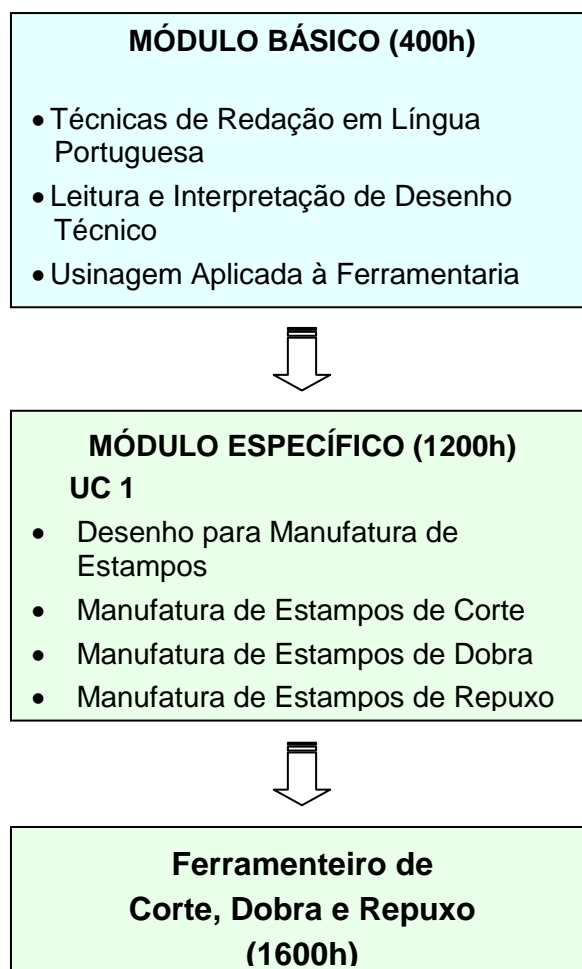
MÓDULO BÁSICO (400h)

- Técnicas de Redação em Língua Portuguesa
- Leitura e Interpretação de Desenho Técnico
- Usinagem Aplicada à Ferramentaria

MÓDULO ESPECÍFICO (1200h)

UC 1

- Desenho para Manufatura de Estampos
- Manufatura de Estampos de Corte
- Manufatura de Estampos de Dobra
- Manufatura de Estampos de Repuxo

Ferramenteiro de Corte, Dobra e Repuxo (1600h)